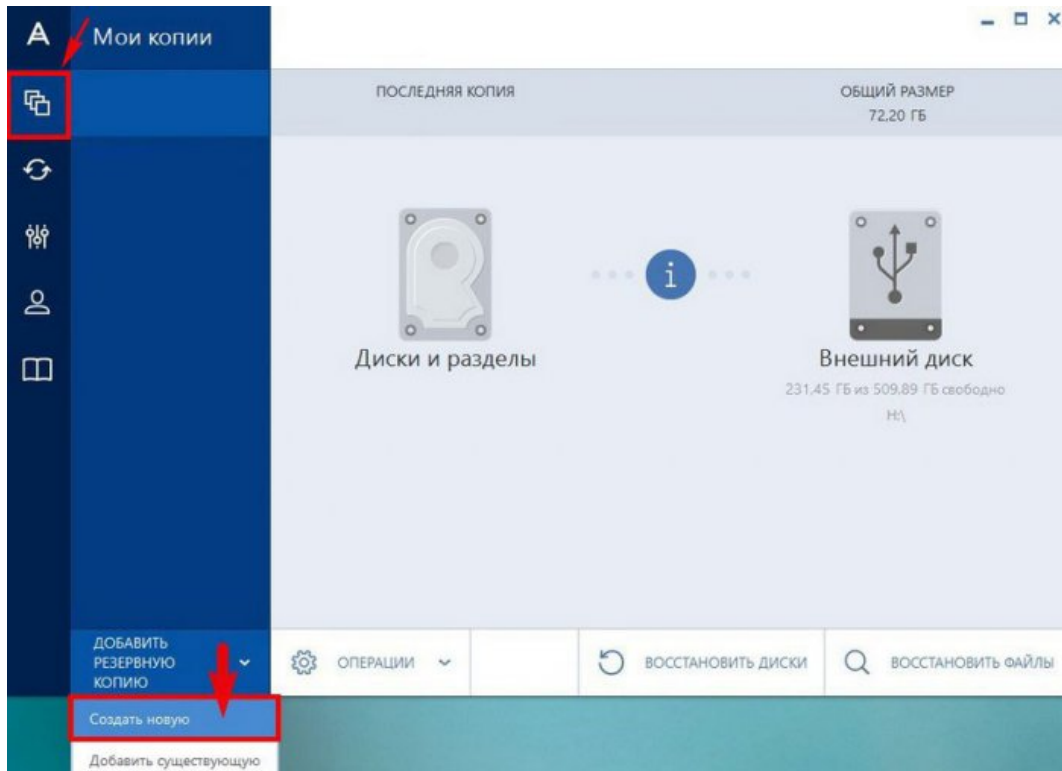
A

Мои копии

ПОСЛЕДНЯЯ КОПИЯ

ОБЩИЙ РАЗМЕР
72,20 ГБ

Диски и разделы

i

Внешний диск
231,45 ГБ из 509,89 ГБ свободно
H:\

ДОБАВИТЬ РЕЗЕРВНУЮ КОПИЮ

ОПЕРАЦИИ

ВОССТАНОВИТЬ ДИСКИ

ВОССТАНОВИТЬ ФАЙЛЫ

Создать новую

Добавить существующую